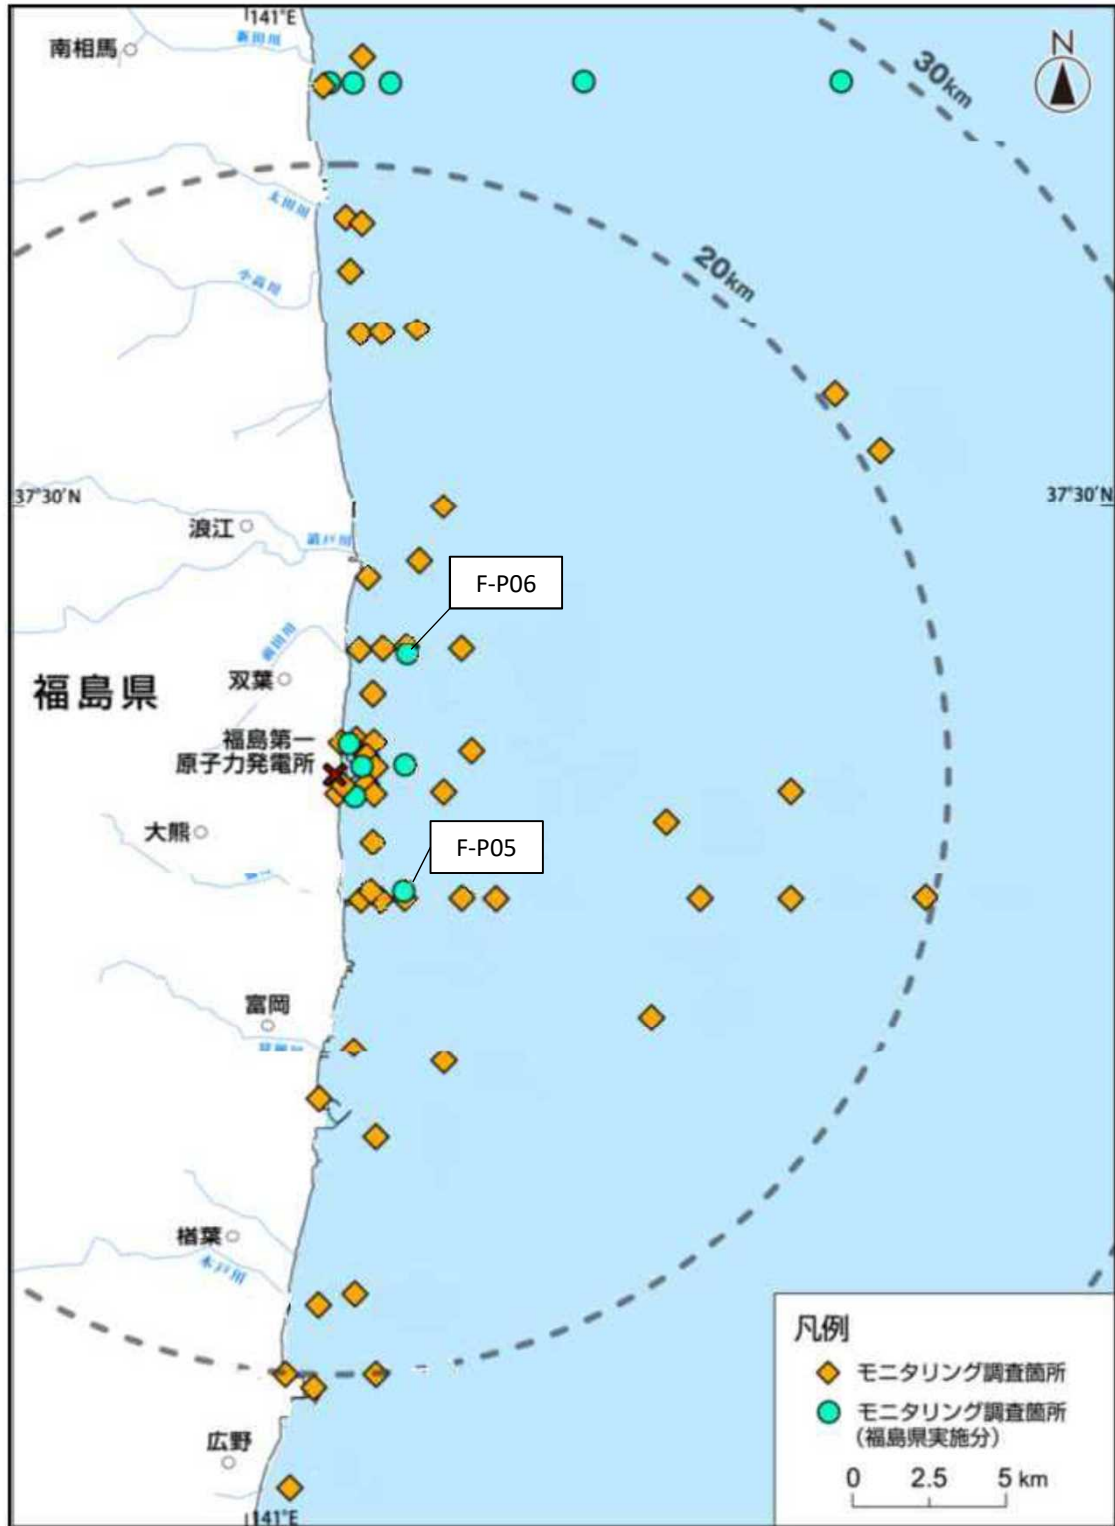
141°E
南相馬
新田川
N
30km
太田川
小高川
20km
37°30'N
37°30'N
浪江
請戸川
F-P06
前田川
双葉
福島県
福島第一
原子力発電所
大熊
F-P05
富岡
楢葉
木戸川
広野
凡例
モニタリング調査箇所
モニタリング調査箇所
(福島県実施分)
0 2.5 5 km
141°E